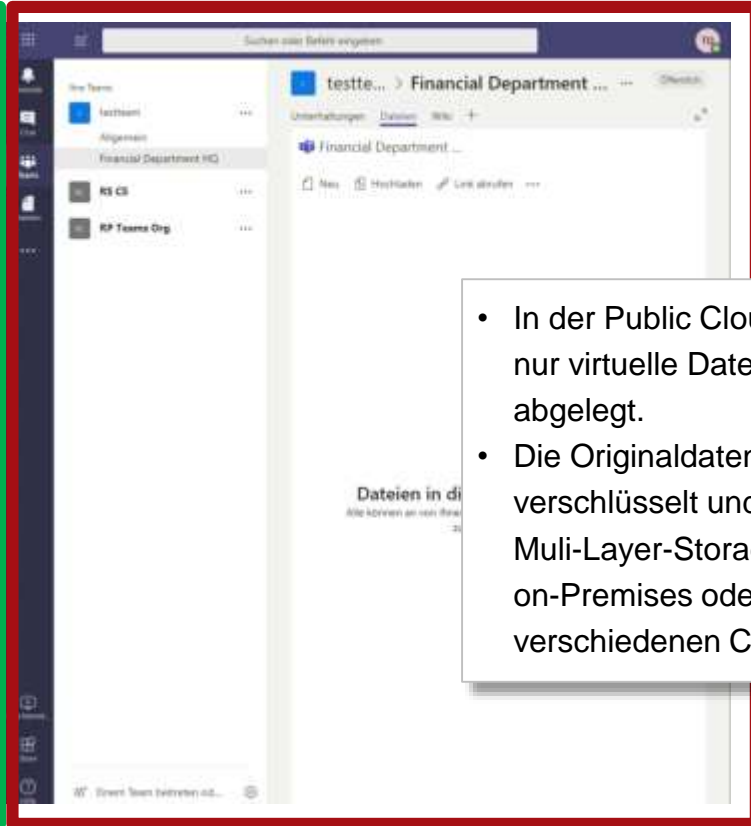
Suchen oder Befehl eingeben

Ihre Teams

testteam

Allgemein

Financial Department HQ

RS CS

RP Teams Org

testte... > Financial Department ... ··· Öffentlich

Unterhaltungen Dateien Wiki +

Financial Department ...

Neu Hochladen Link abrufen ···

Dateien in di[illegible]

Alle können an von Ihne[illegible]

Einem Team beitreten od...

• In der Public Clou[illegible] nur virtuelle Date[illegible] abgelegt.

• Die Originaldaten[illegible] verschlüsselt und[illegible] Muli-Layer-Stora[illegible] on-Premises ode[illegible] verschiedenen C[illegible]